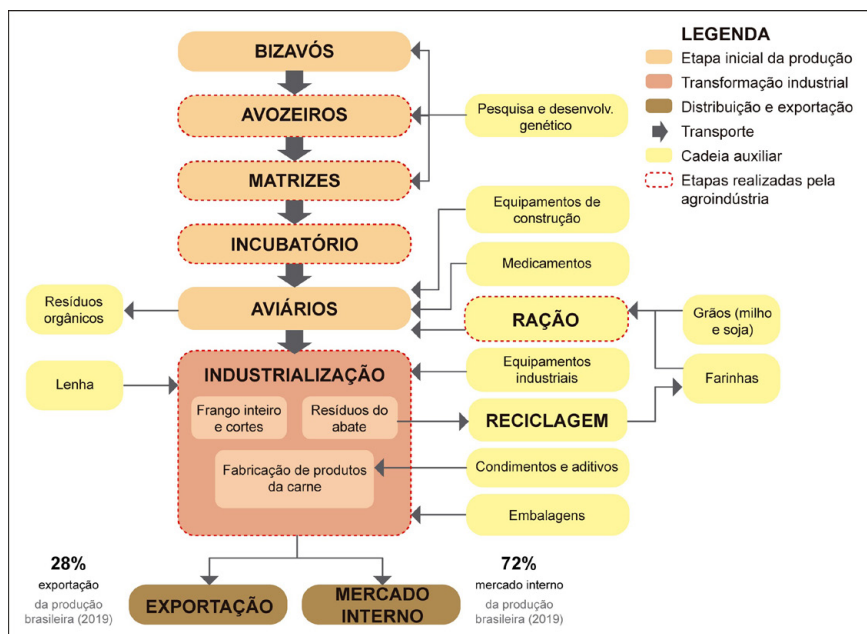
BIZAVÓS

AVOZEIROS

MATRIZES

INCUBATÓRIO

AVIÁRIOS

INDUSTRIALIZAÇÃO

Frango inteiro e cortes

Resíduos do abate

Fabricação de produtos da carne

LEGENDA

Etapa inicial da produção

Transformação industrial

Distribuição e exportação

Transporte

Cadeia auxiliar

Etapas realizadas pela agroindústria

Pesquisa e desenvolv. genético

Equipamentos de construção

Medicamentos

RAÇÃO

Grãos (milho e soja)

Farinhas

Equipamentos industriais

RECICLAGEM

Condimentos e aditivos

Embalagens

Resíduos orgânicos

Lenha

28%
exportação
da produção brasileira (2019)

EXPORTAÇÃO

MERCADO INTERNO

72%
mercado interno
da produção brasileira (2019)